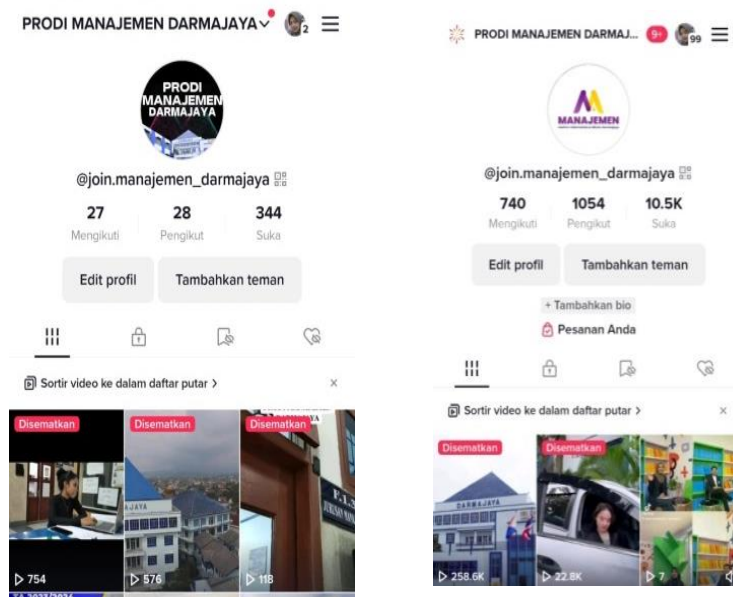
PRODI MANAJEMEN DARMAJAYA 2

PRODI MANAJEMEN DARMAJAYA

@join.manajemen_darmajaya

27 Mengikuti
28 Pengikut
344 Suka

Edit profil
Tambahkan teman

Sortir video ke dalam daftar putar >

Disematkan
Disematkan
Disematkan

▷ 754
▷ 576
▷ 118

PRODI MANAJEMEN DARMAJ... 9+ 99

MANAJEMEN

@join.manajemen_darmajaya

740 Mengikuti
1054 Pengikut
10.5K Suka

Edit profil
Tambahkan teman

+ Tambahkan bio
Pesanan Anda

Sortir video ke dalam daftar putar >

Disematkan
Disematkan

▷ 258.6K
▷ 22.8K
▷ 7